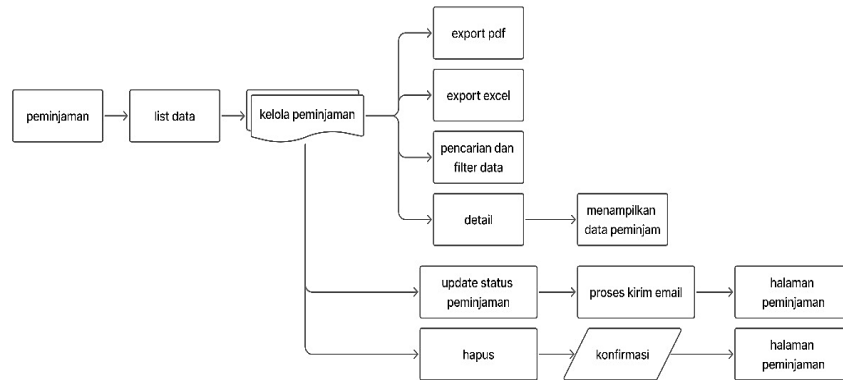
peminjaman

list data

kelola peminjaman

export pdf

export excel

pencarian dan filter data

detail

menampilkan data peminjam

update status peminjaman

proses kirim email

halaman peminjaman

hapus

konfirmasi

halaman peminjaman